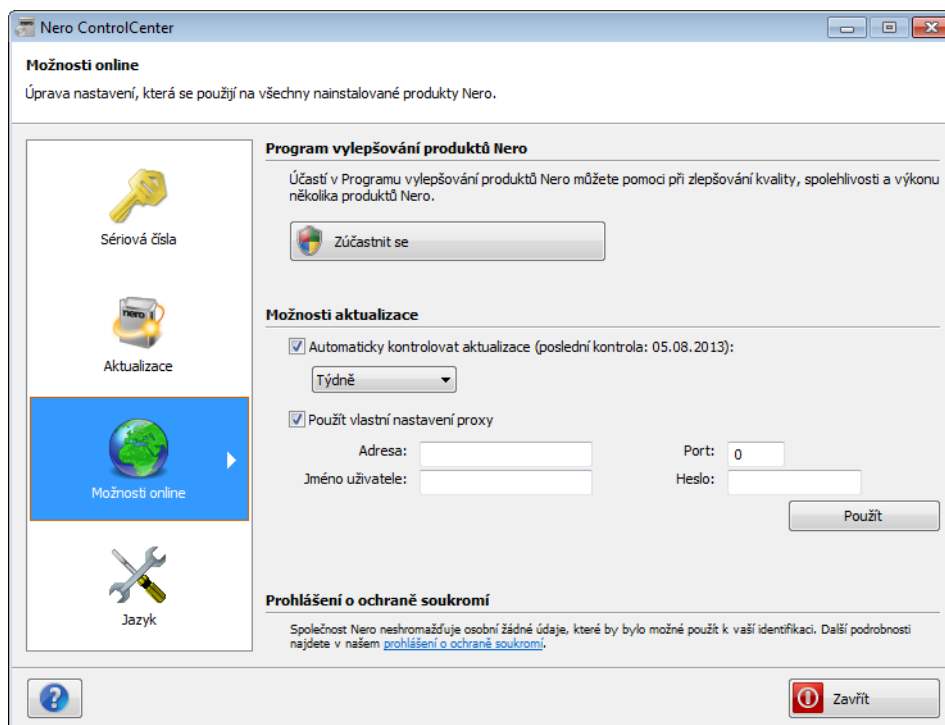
Nero ControlCenter

Možnosti online

Úprava nastavení, která se použijí na všechny nainstalované produkty Nero.

Sériová čísla

nero

Aktualizace

Možnosti online

Jazyk

Program vylepšování produktů Nero

Účastí v Programu vylepšování produktů Nero můžete pomoci při zlepšování kvality, spolehlivosti a výkonu několika produktů Nero.

Zúčastnit se

Možnosti aktualizace

Automaticky kontrolovat aktualizace (poslední kontrola: 05.08.2013):

Týdně

Použít vlastní nastavení proxy

Adresa:

Port: 0

Jméno uživatele:

Heslo:

Použít

Prohlášení o ochraně soukromí

Společnost Nero neshromažďuje osobní žádné údaje, které by bylo možné použít k vaší identifikaci. Další podrobnosti najdete v našem prohlášení o ochraně soukromí.

Zavřít